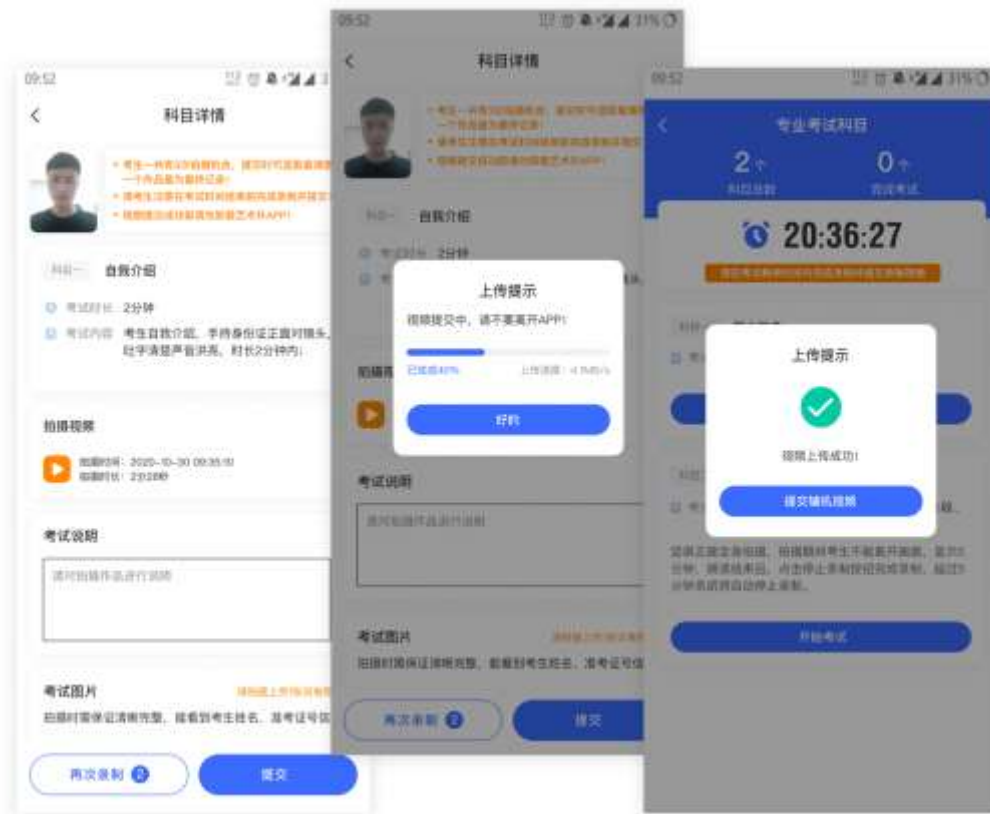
09:52

<

科目详情

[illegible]

科目一 自我介绍

考试时长 2分钟

考试内容 考生自我介绍，手持身份证正面对镜头，吐字清楚声音洪亮，时长2分钟内。

拍摄视频

拍摄时间：2020-10-30 09:35:10
拍摄时长：2分20秒

考试说明

请对拍摄作品进行说明

考试图片 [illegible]

拍摄时需保证清晰完整，能看到考生姓名、准考证号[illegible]

再次录制 2

提交

09:52

<

科目详情

科目一 自我介绍

考试时长 2分钟

上传提示

视频提交中，请不要离开APP!

已完成40%

上传速度：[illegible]

好的

考试说明

请对拍摄作品进行说明

考试图片

拍摄时需保证清晰完整，能看到考生姓名、准考证号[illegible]

再次录制 2

提交

09:52

<

专业考试科目

2个
科目总数

0个
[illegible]

20:36:27

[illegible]

上传提示

视频上传成功!

提交辅机视频

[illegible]

开始考试